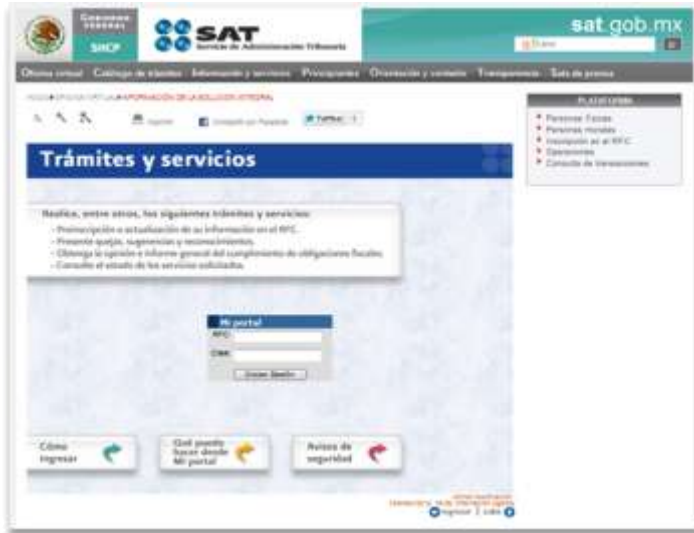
Gobierno Federal
SHCP
SAT
Servicio de Administración Tributaria
sat.gob.mx
Oficina virtual   Catálogo de trámites   Información y servicios   Principiantes   Orientación y contacto   Transparencia   Sala de prensa

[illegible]

Imprimir   Compartir en Facebook   Twittear

PLATAFORMA
Personas Físicas
Personas morales
Inscripción en el RFC
Operaciones
Consulta de transacciones

Trámites y servicios

Realice, entre otros, los siguientes trámites y servicios:
- Preinscripción o actualización de su información en el RFC.
- Presente quejas, sugerencias y reconocimientos.
- Obtenga la opinión e informe general del cumplimiento de obligaciones fiscales.
- Consulte el estado de los servicios solicitados.

Mi portal
RFC
CIEC
Iniciar Sesión

Cómo ingresar

Qué puedo hacer desde Mi portal

Avisos de seguridad

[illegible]
Ingresar 1 2 3